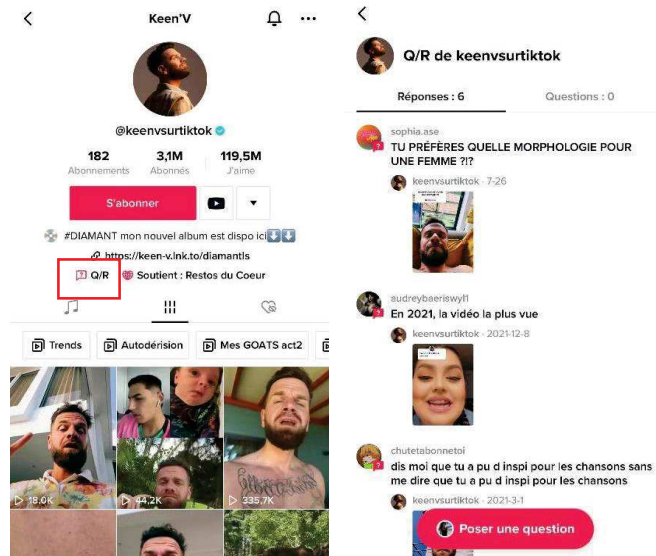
Keen'V

@keenvsurtiktok

182
Abonnements

3,1M
Abonnés

119,5M
J'aime

S'abonner

#DIAMANT mon nouvel album est dispo ici⬇️⬇️

https://keen-v.lnk.to/diamantls

Q/R

Soutient : Restos du Coeur

Trends

Autodérision

Mes GOATS act2

18,0K

44,2K

335,7K

Q/R de keenvsurtiktok

Réponses : 6

Questions : 0

sophia.ase
TU PRÉFÈRES QUELLE MORPHOLOGIE POUR UNE FEMME ?!?

keenvsurtiktok · 7-26

audreybaeriswyl1
En 2021, la vidéo la plus vue

keenvsurtiktok · 2021-12-8

chutetabonnetoi
dis moi que tu a pu d inspi pour les chansons sans me dire que tu a pu d inspi pour les chansons

keenvsurtiktok · 2021-3-1

Poser une question